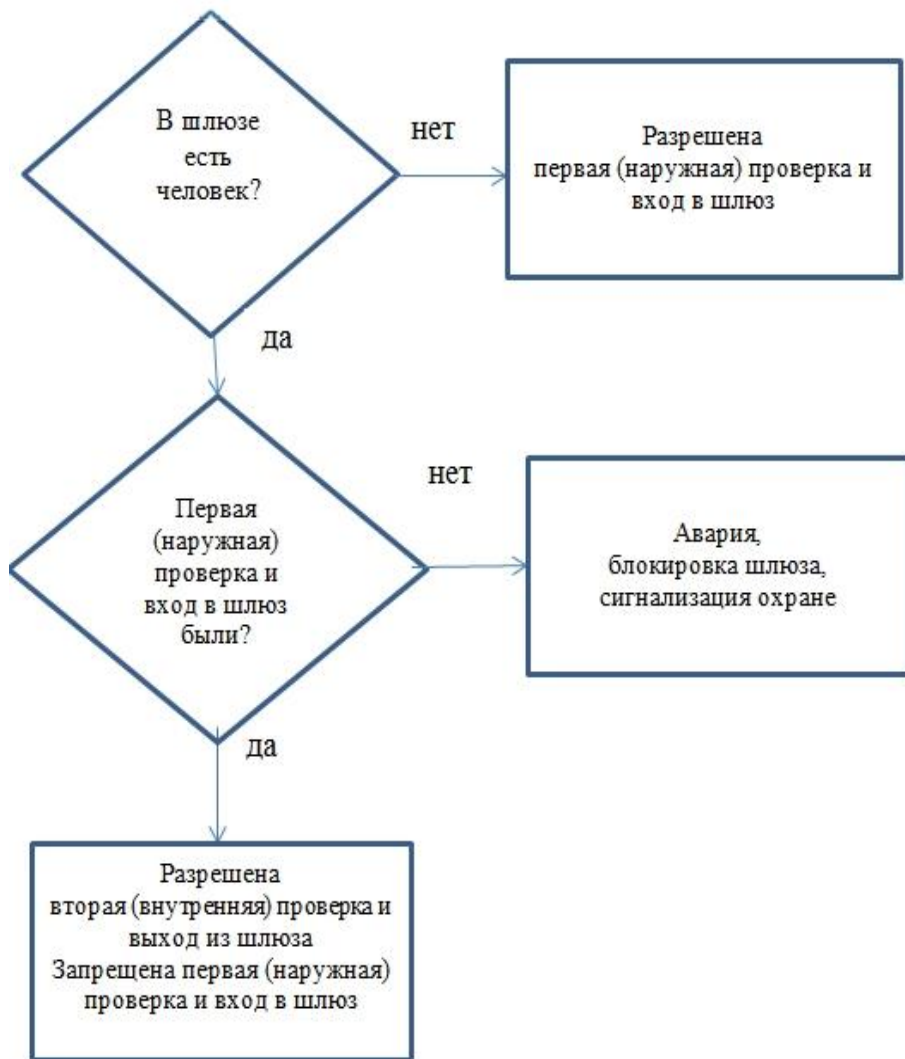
В шлюзе есть человек?

нет

Разрешена первая (наружная) проверка и вход в шлюз

да

Первая (наружная) проверка и вход в шлюз были?

нет

Авария, блокировка шлюза, сигнализация охране

да

Разрешена вторая (внутренняя) проверка и выход из шлюза
Запрещена первая (наружная) проверка и вход в шлюз